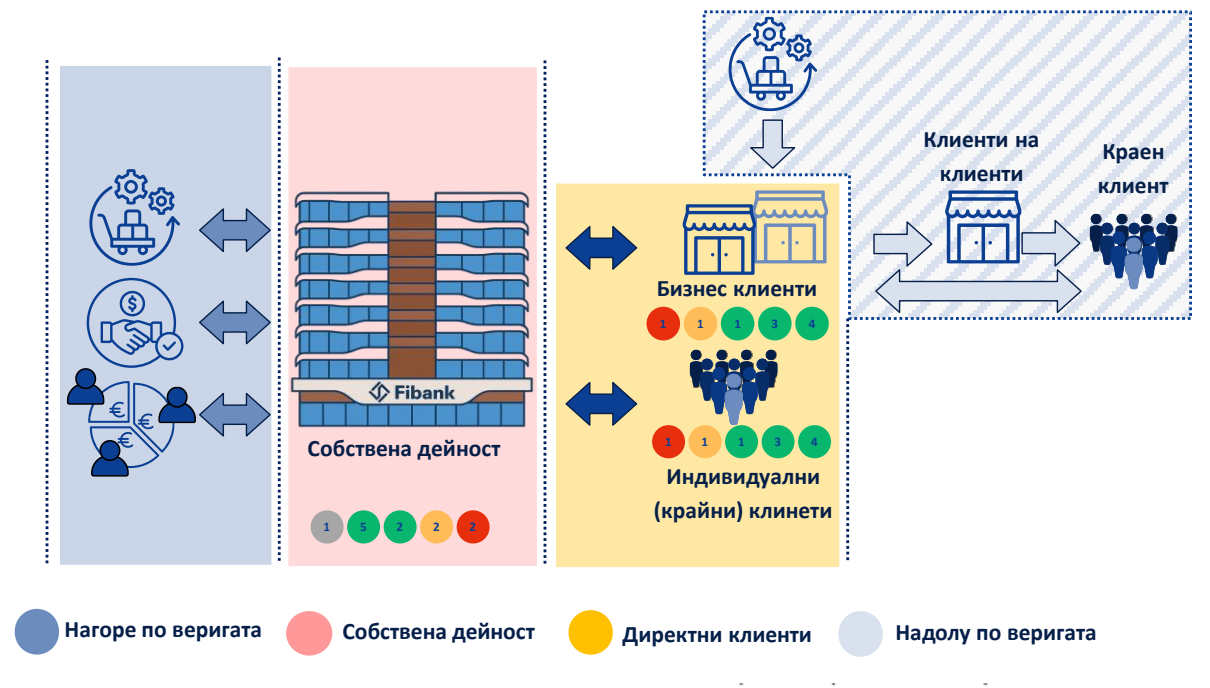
Fibank

Собствена дейност

1 5 2 2 2

Бизнес клиенти

1 1 1 3 4

1 1 1 3 4

Индивидуални (крайни) клинети

Клиенти на клиенти

Краен клиент

Нагоре по веригата

Собствена дейност

Директни клиенти

Надолу по веригата